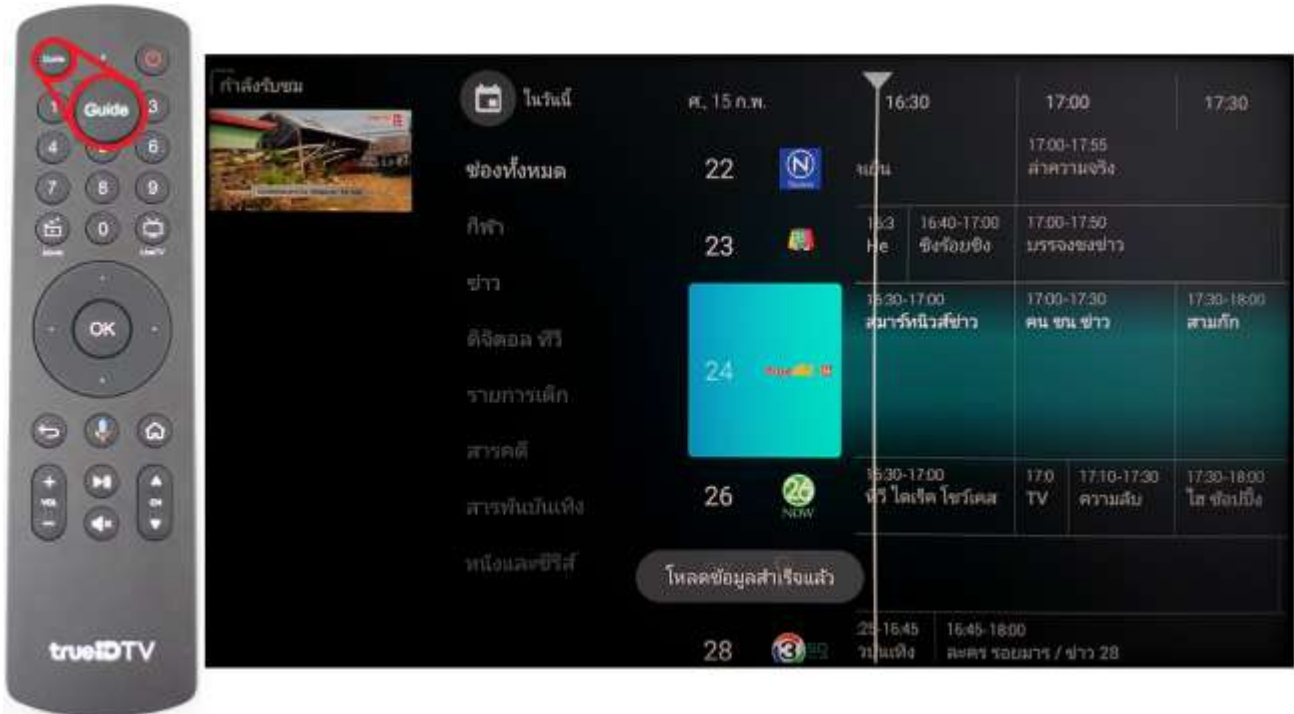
Guide
1
Guide
3
4
6
7
8
9
0
OK
trueIDTV

กำลังรับชม
ในวันนี้
ศ. 15 ก.พ.
16:30
17:00
17:30
ช่องทั้งหมด
22
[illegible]
17:00-17:55
ล่าความจริง
กีฬา
23
16:3
He
16:40-17:00
ชิงร้อยชิง
17:00-17:50
บรรจงชงข่าว
ข่าว
16:30-17:00
สมาร์ทนิวส์ข่าว
17:00-17:30
คน ชน ข่าว
17:30-18:00
สามก๊ก
ดิจิตอล ทีวี
24
รายการเด็ก
สารคดี
16:30-17:00
ทีวี ไดเร็ค โชว์เคส
17:0
TV
17:10-17:30
ความลับ
17:30-18:00
ไฮ ช้อปปิ้ง
สาระบันเทิง
26
NOW
หนังและซีรีส์
โหลดข้อมูลสำเร็จแล้ว
28
25-16:45
วันเพ็ง
16:45-18:00
ละคร รอยมาร / ข่าว 28